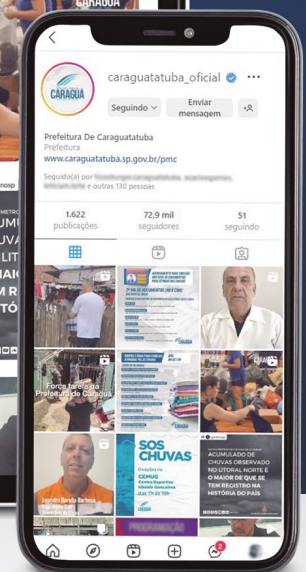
caraguatatuba_oficial

CARAGUÁ

Seguindo

Enviar mensagem

Prefeitura De Caraguatatuba

Prefeitura

www.caraguatatuba.sp.gov.br/pmc

Seguido(a) por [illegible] e outras 130 pessoas

1.622 publicações

72,9 mil seguidores

51 seguindo

Força-tarefa da Prefeitura de Caraguá

SOS CHUVAS

CEMUG

ACUMULADO DE CHUVAS OBSERVADO NO LITORAL NORTE É O MAIOR DE QUE SE TEM REGISTRO NA HISTÓRIA DO PAÍS

PROGRAMAÇÃO

CARAGUA

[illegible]